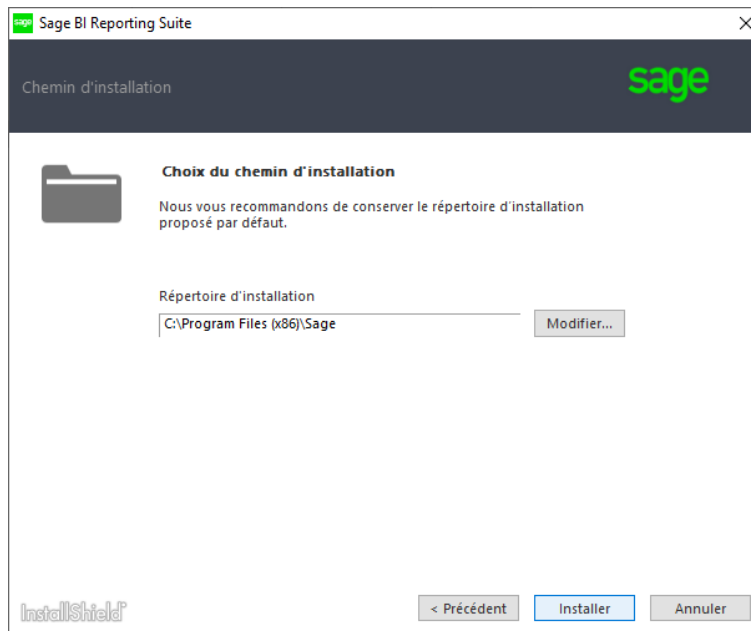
sage Sage BI Reporting Suite

Chemin d'installation

sage

Choix du chemin d'installation

Nous vous recommandons de conserver le répertoire d'installation proposé par défaut.

Répertoire d'installation

C:\Program Files (x86)\Sage

Modifier...

InstallShield

< Précédent

Installer

Annuler